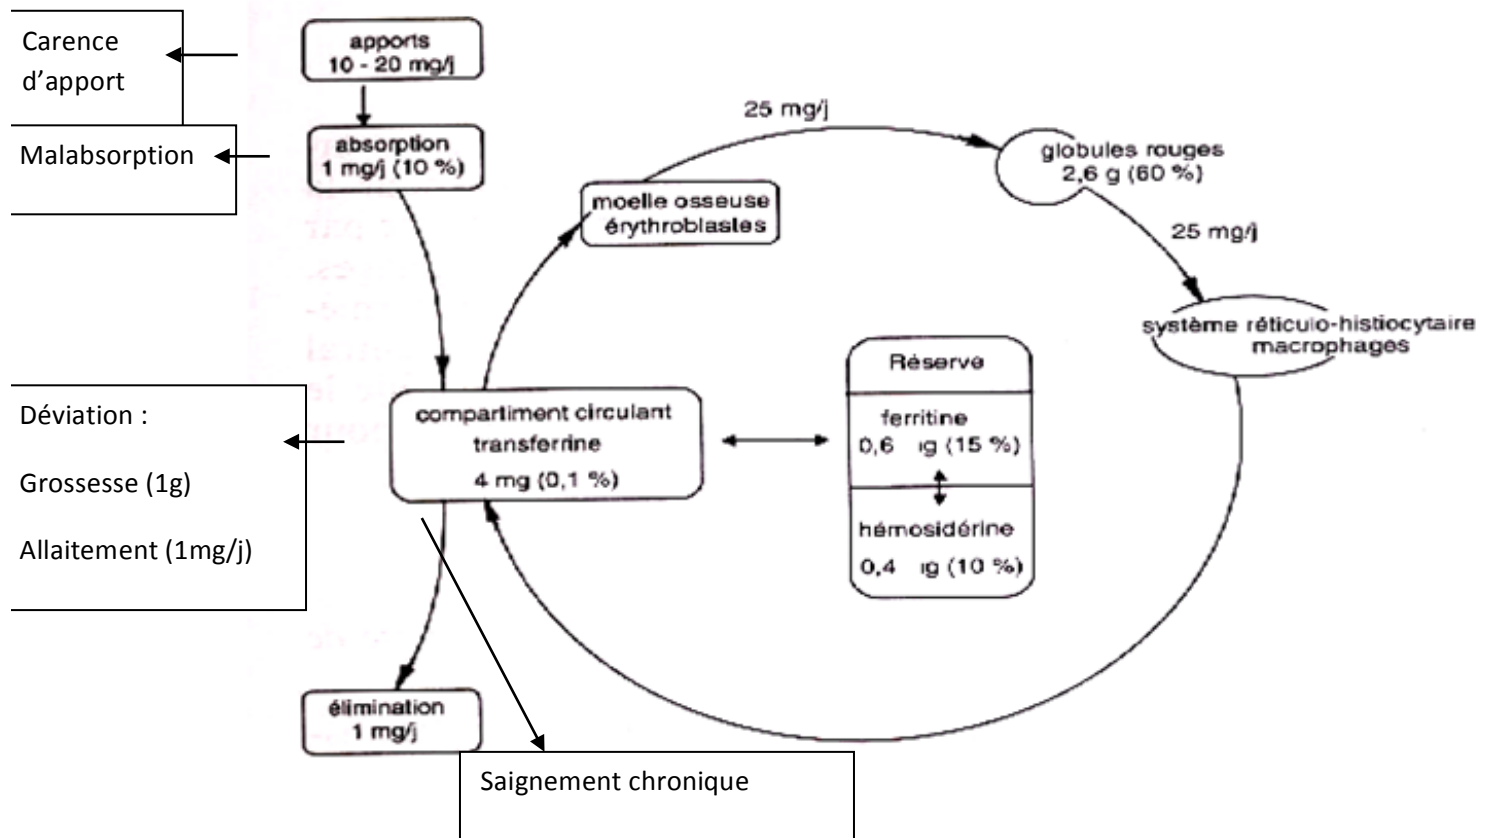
Carence d'apport

apports
10 - 20 mg/j

Malabsorption

absorption
1 mg/j (10 %)

25 mg/j

globules rouges
2,6 g (60 %)

moelle osseuse
érythroblastes

25 mg/j

système réticulo-histiocytaire
macrophages

Réserve

ferritine
0,6 ıg (15 %)

hémosidérine
0,4 ıg (10 %)

Déviation :

Grossesse (1g)

Allaitement (1mg/j)

compartiment circulant
transferrine
4 mg (0,1 %)

élimination
1 mg/j

Saignement chronique